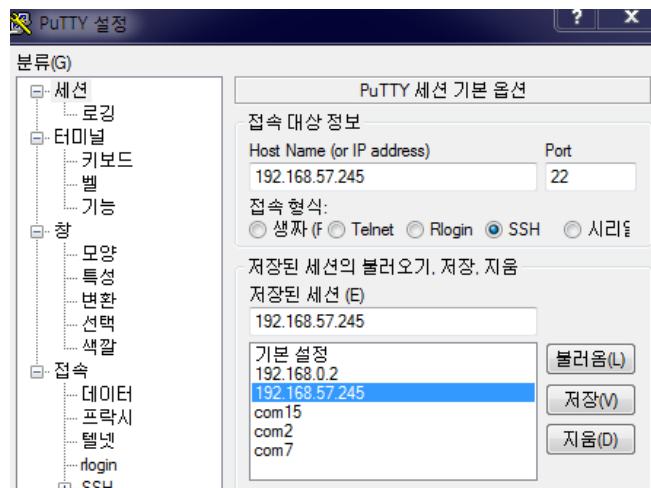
PuTTY 설정

?

X

분류(G)

세션
로깅
터미널
키보드
벨
기능
창
모양
특성
변환
선택
색깔
접속
데이터
프락시
텔넷
rlogin
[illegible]

PuTTY 세션 기본 옵션

접속 대상 정보

Host Name (or IP address)

Port

192.168.57.245

22

접속 형식:

생짜 (F

Telnet

Rlogin

SSH

시리얼

저장된 세션의 불러오기, 저장, 지움

저장된 세션 (E)

192.168.57.245

기본 설정
192.168.0.2
192.168.57.245
com15
com2
com7

불러옴(L)

저장(V)

지움(D)